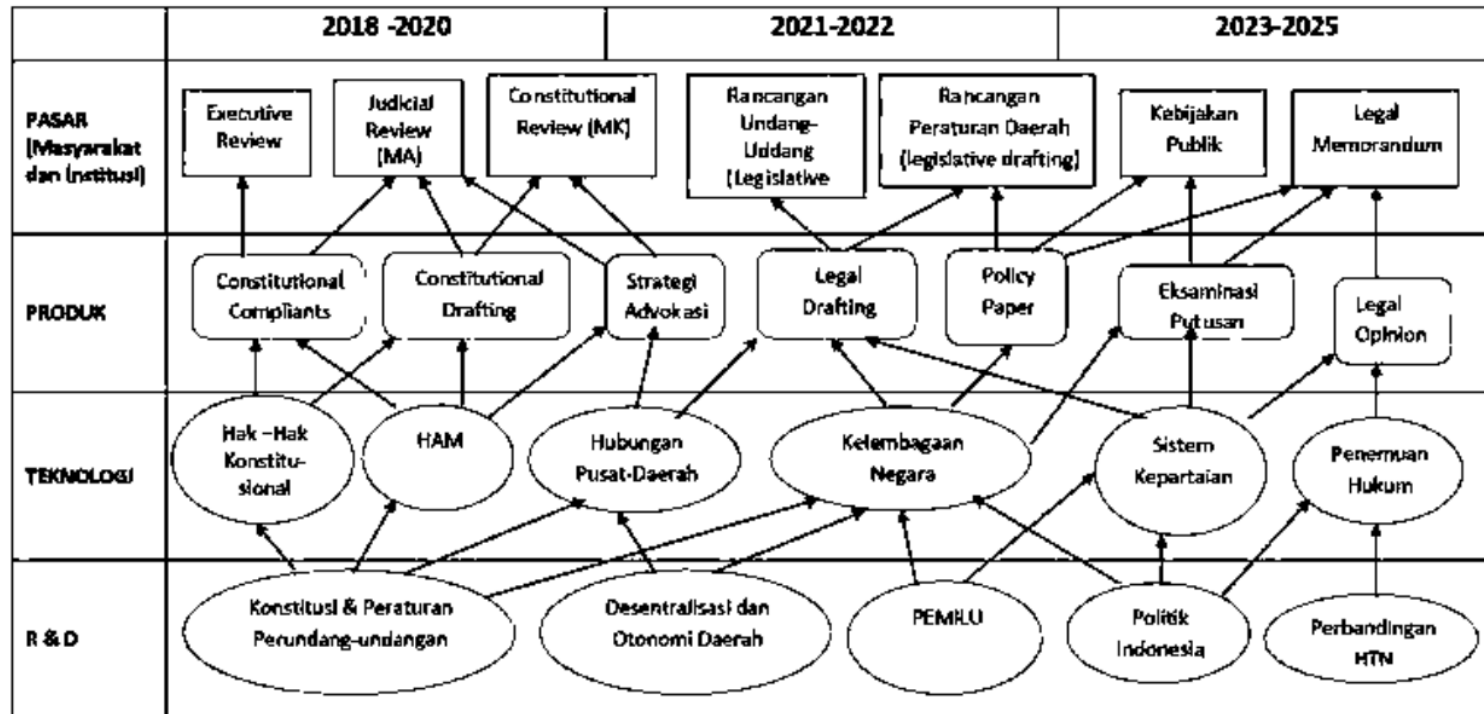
2018 -2020

2021-2022

2023-2025

PASAR (Masyarakat dan institusi)

Executive Review

Judicial Review (MA)

Constitutional Review (MK)

Rancangan Undang-Uddang (Legislative

Rancangan Peraturan Daerah (legislative drafting)

Kebijakan Publik

Legal Memorandum

PRODUK

Constitutional Compliants

Constitutional Drafting

Strategi Advokasi

Legal Drafting

Policy Paper

Eksaminasi Putusan

Legal Opinion

TEKNOLOGI

Hak –Hak Konstitusional

HAM

Hubungan Pusat-Daerah

Kelembagaan Negara

Sistem Kepartaian

Penemuan Hukum

R & D

Konstitusi & Peraturan Perundang-undangan

Desentralisasi dan Otonomi Daerah

PEMILU

Politik Indonesia

Perbandingan HTN